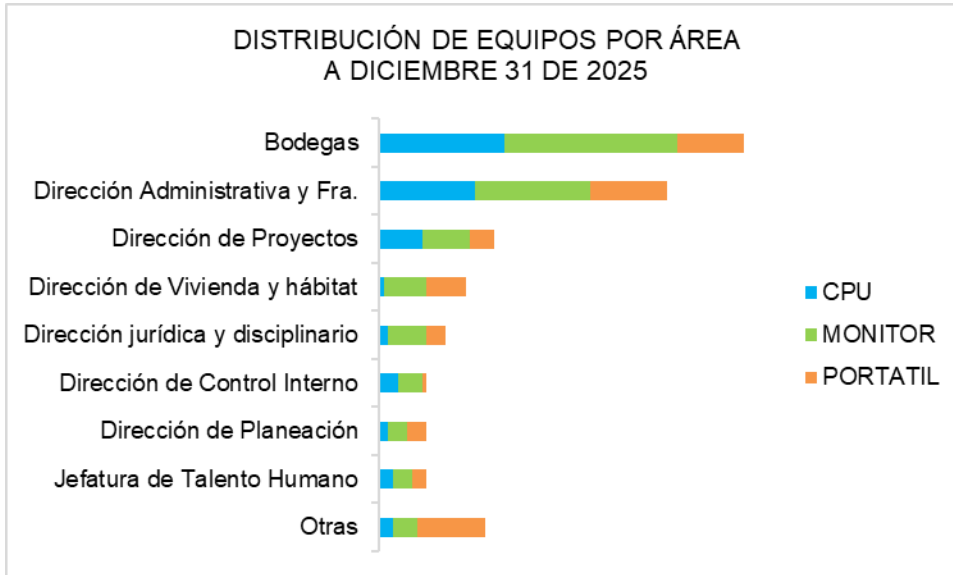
DISTRIBUCIÓN DE EQUIPOS POR ÁREA
A DICIEMBRE 31 DE 2025

Bodegas
Dirección Administrativa y Fra.
Dirección de Proyectos
Dirección de Vivienda y hábitat
Dirección jurídica y disciplinario
Dirección de Control Interno
Dirección de Planeación
Jefatura de Talento Humano
Otras

CPU
MONITOR
PORTATIL